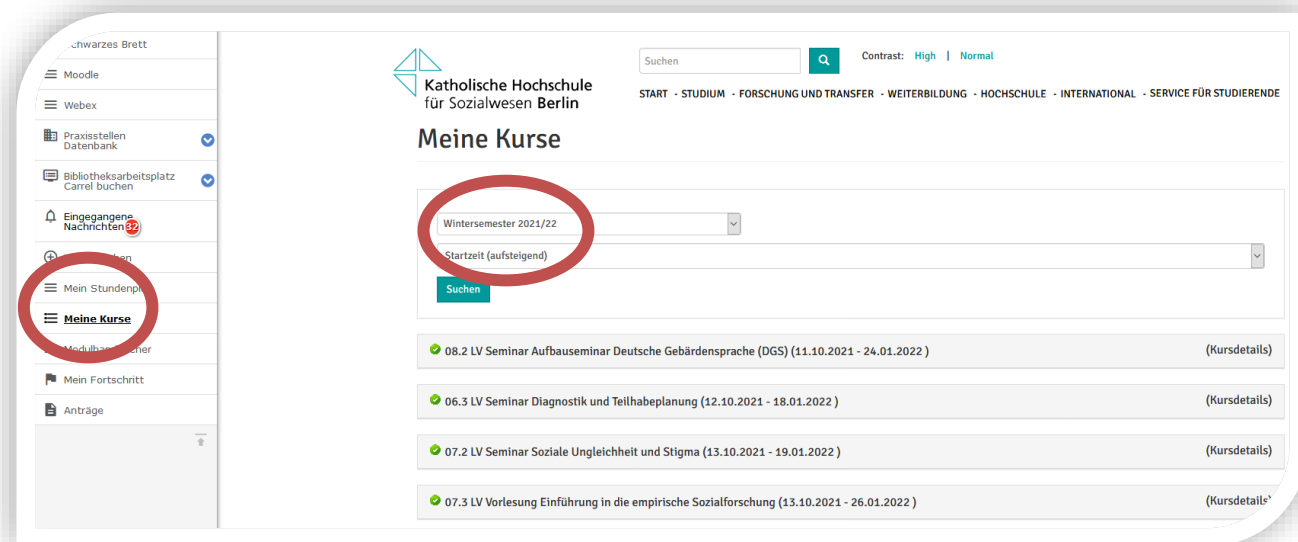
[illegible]chwarzes Brett
Moodle
Webex
Praxisstellen Datenbank
Bibliotheksarbeitsplatz Carrel buchen
Eingegangene Nachrichten 32
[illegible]chen
Mein Stundenpl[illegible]
Meine Kurse
Modulha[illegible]cher
Mein Fortschritt
Anträge

Katholische Hochschule für Sozialwesen Berlin

Suchen

Contrast: High | Normal

START - STUDIUM - FORSCHUNG UND TRANSFER - WEITERBILDUNG - HOCHSCHULE - INTERNATIONAL - SERVICE FÜR STUDIERENDE

Meine Kurse

Wintersemester 2021/22
Startzeit (aufsteigend)
Suchen

08.2 LV Seminar Aufbauseminar Deutsche Gebärdensprache (DGS) (11.10.2021 - 24.01.2022 ) (Kursdetails)

06.3 LV Seminar Diagnostik und Teilhabeplanung (12.10.2021 - 18.01.2022 ) (Kursdetails)

07.2 LV Seminar Soziale Ungleichheit und Stigma (13.10.2021 - 19.01.2022 ) (Kursdetails)

07.3 LV Vorlesung Einführung in die empirische Sozialforschung (13.10.2021 - 26.01.2022 ) (Kursdetails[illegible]